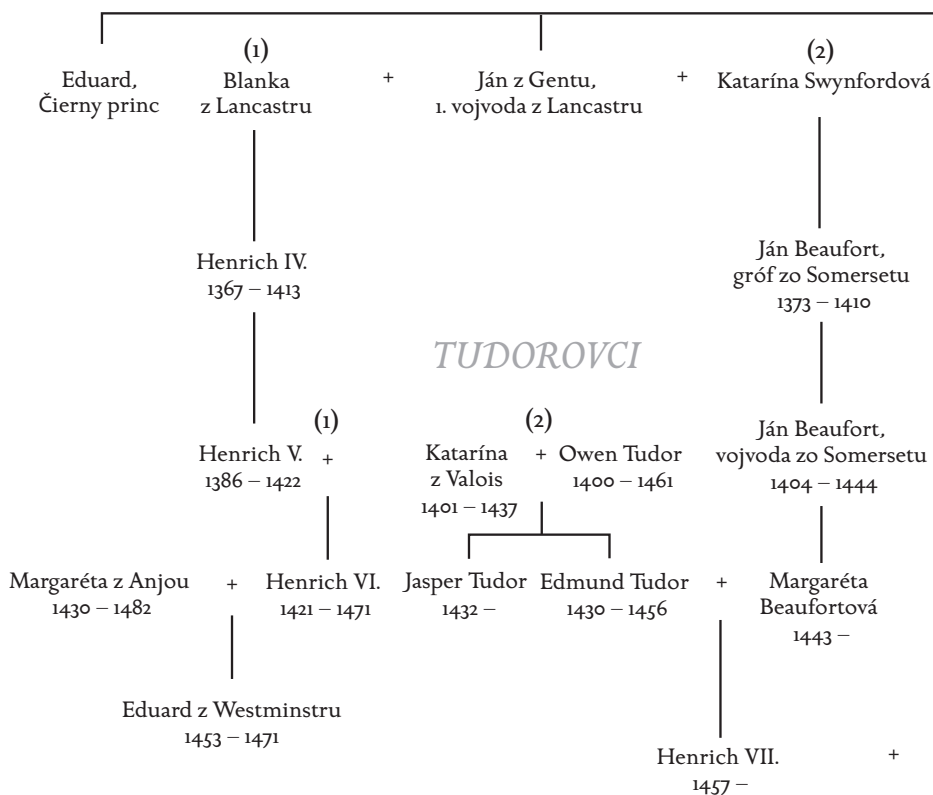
Eduard, Čierny princ

(1)
Blanka z Lancastru

+

Ján z Gentu, 1. vojvoda z Lancastru

+

(2)
Katarína Swynfordová

Henrich IV.
1367 – 1413

Ján Beaufort, gróf zo Somersetu
1373 – 1410

TUDOROVCI

(1)
Henrich V.
1386 – 1422

+

(2)
Katarína z Valois
1401 – 1437

+

Owen Tudor
1400 – 1461

Ján Beaufort, vojvoda zo Somersetu
1404 – 1444

Margaréta z Anjou
1430 – 1482

+

Henrich VI.
1421 – 1471

Jasper Tudor
1432 –

Edmund Tudor
1430 – 1456

+

Margaréta Beaufortová
1443 –

Eduard z Westminstru
1453 – 1471

Henrich VII.
1457 –

+